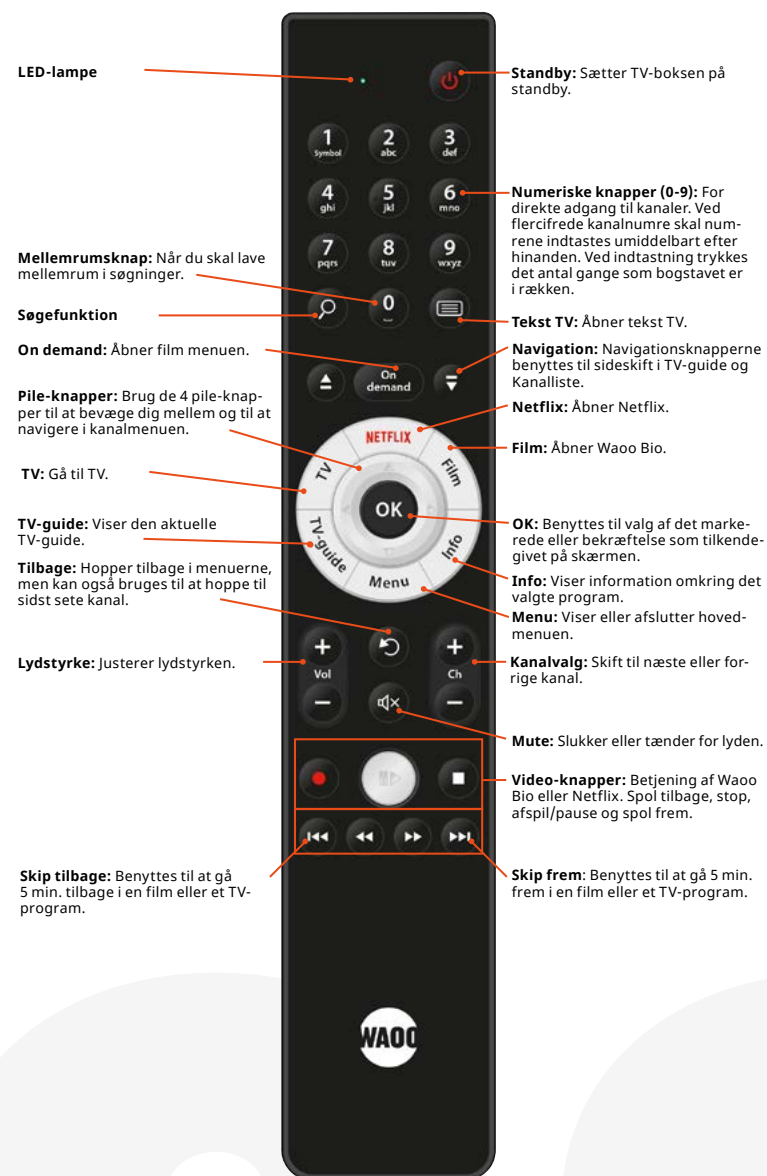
**LED-lampe**

**Standby:** Sætter TV-boksen på standby.

1 Symbol 2 abc 3 def 4 ghi 5 jkl 6 mno 7 pqrs 8 tuv 9 wxyz 0

**Numeriske knapper (0-9):** For direkte adgang til kanaler. Ved flercifrede kanalnumre skal numrene indtastes umiddelbart efter hinanden. Ved indtastning trykkes det antal gange som bogstavet er i rækken.

**Mellemrumsknap:** Når du skal lave mellemrum i søgninger.

**Søgefunktion**

**Tekst TV:** Åbner tekst TV.

**On demand:** Åbner film menuen.

On demand

**Navigation:** Navigationsknapperne benyttes til sideskift i TV-guide og Kanalliste.

**Pile-knapper:** Brug de 4 pile-knapper til at bevæge dig mellem og til at navigere i kanalmenuen.

**Netflix:** Åbner Netflix.

NETFLIX

**Film:** Åbner Waoo Bio.

Film

**TV:** Gå til TV.

TV

OK

**TV-guide:** Viser den aktuelle TV-guide.

TV-guide

**OK:** Benyttes til valg af det markerede eller bekræftelse som tilkendegivet på skærmen.

Info

**Tilbage:** Hopper tilbage i menuerne, men kan også bruges til at hoppe til sidst sete kanal.

Menu

**Info:** Viser information omkring det valgte program.

**Menu:** Viser eller afslutter hovedmenuen.

**Lydstyrke:** Justerer lydstyrken.

Vol

Ch

**Kanalvalg:** Skift til næste eller forrige kanal.

**Mute:** Slukker eller tænder for lyden.

**Video-knapper:** Betjening af Waoo Bio eller Netflix. Spol tilbage, stop, afspil/pause og spol frem.

**Skip tilbage:** Benyttes til at gå 5 min. tilbage i en film eller et TV-program.

**Skip frem**: Benyttes til at gå 5 min. frem i en film eller et TV-program.

WAOO